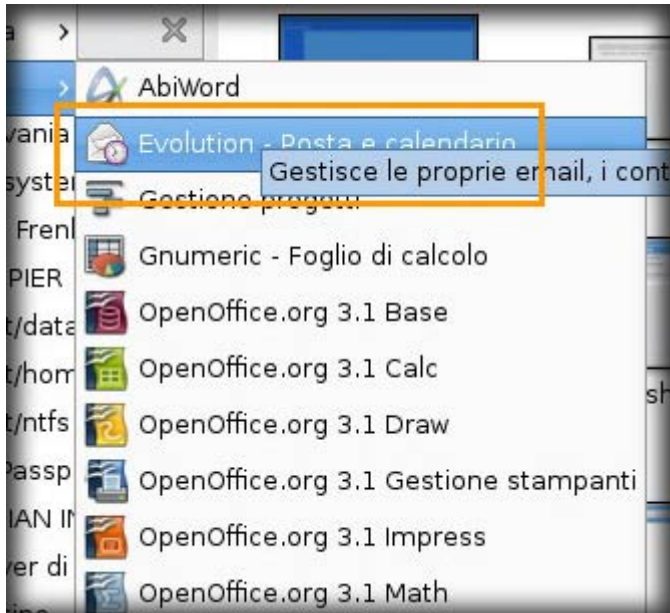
a
vania
syste
Frenl
PIER
t/data
t/hom
t/ntfs
Passp
IAN I
er di

AbiWord
Evolution - Posta e calendario
Gestisce le proprie email, i cont
Gestione progetti
Gnumeric - Foglio di calcolo
OpenOffice.org 3.1 Base
OpenOffice.org 3.1 Calc
OpenOffice.org 3.1 Draw
OpenOffice.org 3.1 Gestione stampanti
OpenOffice.org 3.1 Impress
OpenOffice.org 3.1 Math